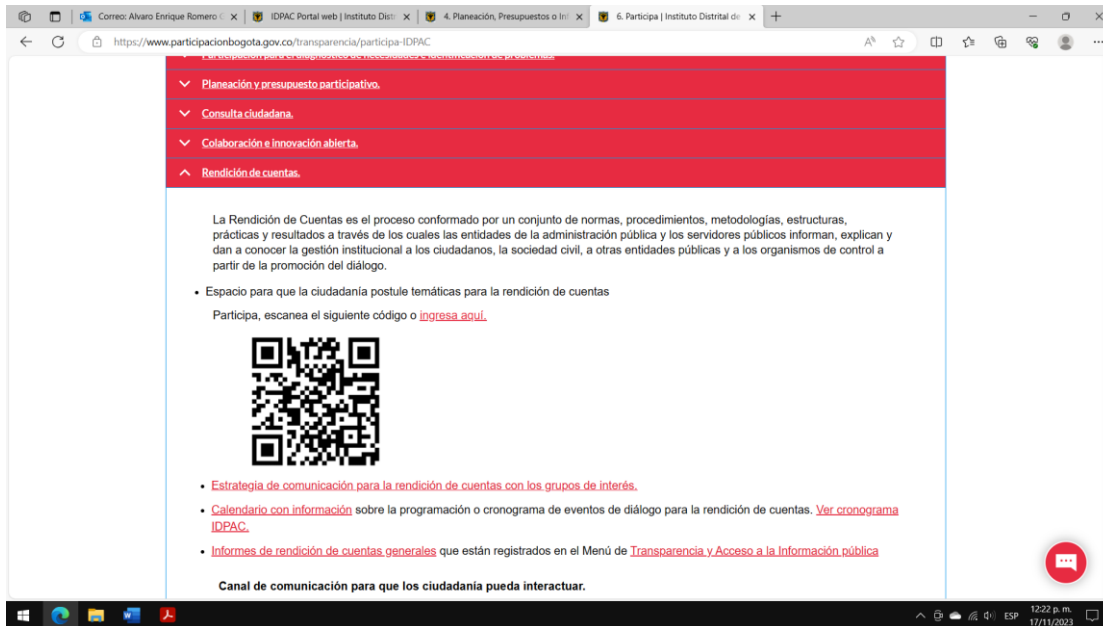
Correo: Alvaro Enrique Romero C ×
IDPAC Portal web | Instituto Distr ×
4. Planeación, Presupuestos o Inf ×
6. Participa | Instituto Distrital de ×
+

https://www.participacionbogota.gov.co/transparencia/participa-IDPAC

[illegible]

Planeación y presupuesto participativo.

Consulta ciudadana.

Colaboración e innovación abierta.

Rendición de cuentas.

La Rendición de Cuentas es el proceso conformado por un conjunto de normas, procedimientos, metodologías, estructuras, prácticas y resultados a través de los cuales las entidades de la administración pública y los servidores públicos informan, explican y dan a conocer la gestión institucional a los ciudadanos, la sociedad civil, a otras entidades públicas y a los organismos de control a partir de la promoción del diálogo.

• Espacio para que la ciudadanía postule temáticas para la rendición de cuentas

Participa, escanea el siguiente código o ingresa aquí.

• Estrategia de comunicación para la rendición de cuentas con los grupos de interés.

• Calendario con información sobre la programación o cronograma de eventos de diálogo para la rendición de cuentas. Ver cronograma IDPAC.

• Informes de rendición de cuentas generales que están registrados en el Menú de Transparencia y Acceso a la Información pública

Canal de comunicación para que los ciudadanía pueda interactuar.

ESP 12:22 p. m. 17/11/2023